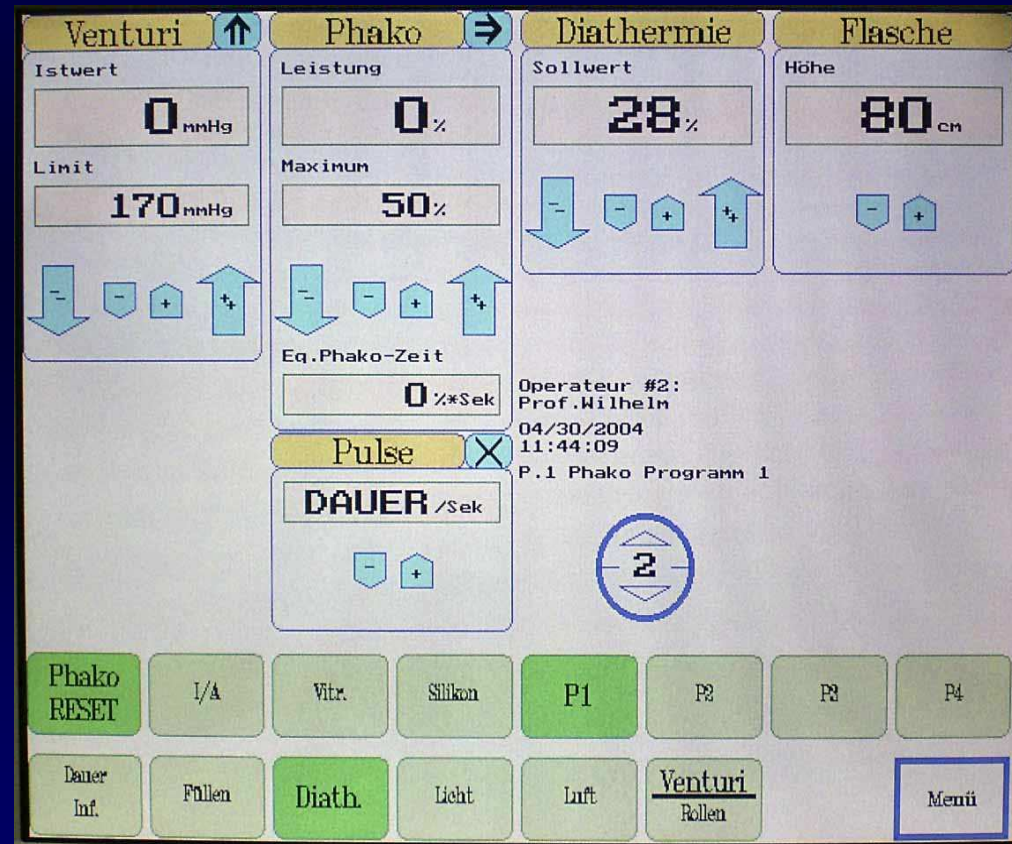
Venturi

Istwert

0 mmHg

Limit

170 mmHg

Phako

Leistung

0 %

Maximum

50 %

Eq.Phako-Zeit

0 %*Sek

Diathermie

Sollwert

28 %

Flasche

Höhe

80 cm

Operateur #2:
Prof.Wilhelm

04/30/2004
11:44:09

P.1 Phako Programm 1

Pulse

DAUER /Sek

2

Phako RESET

I/A

Vitr.

Silikon

P1

P2

P3

P4

Dauer Inf.

Füllen

Diath.

Licht

Luft

Venturi
Rollen

Menü